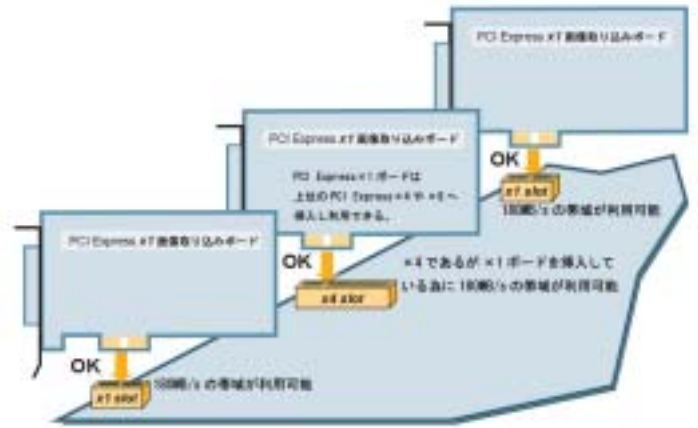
PCI Express x1 画像取り込みボード

PCI Express x1 画像取り込みボード

PCI Express x1 ボードは上位の PCI Express x4 や x8 へ挿入し利用できる。

OK

x1 slot

180MB/s の帯域が利用可能

PCI Express x1 画像取り込みボード

OK

x4 slot

x4 であるが x1 ボードを挿入している為に 180MB/s の帯域が利用可能

OK

x1 slot

180MB/s の帯域が利用可能